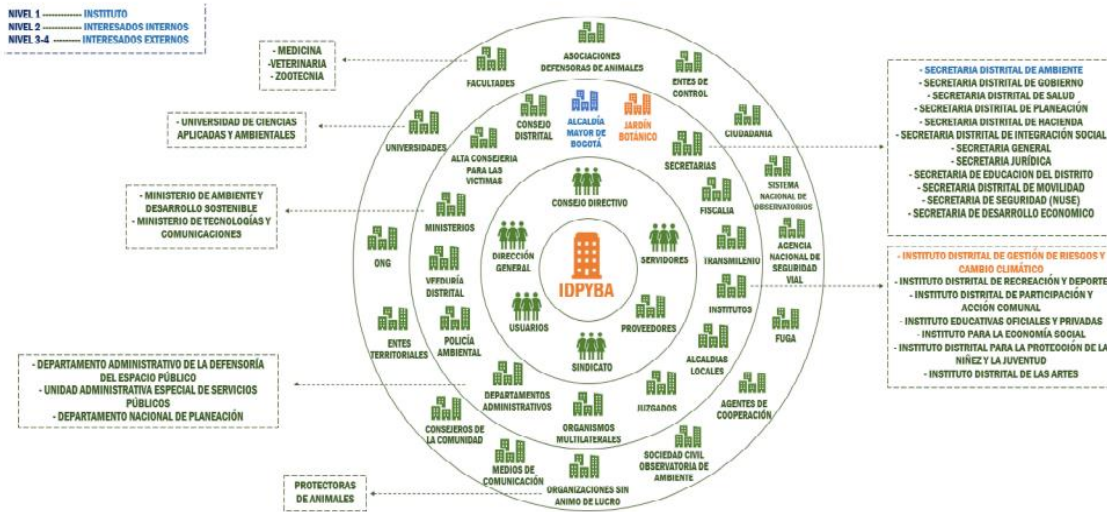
NIVEL 1 ---------- INSTITUTO
NIVEL 2 ---------- INTERESADOS INTERNOS
NIVEL 3-4 -------- INTERESADOS EXTERNOS

- MEDICINA
-VETERINARIA
- ZOOTECNIA

- UNIVERSIDAD DE CIENCIAS APLICADAS Y AMBIENTALES

- MINISTERIO DE AMBIENTE Y DESARROLLO SOSTENIBLE
- MINISTERIO DE TECNOLOGÍAS Y COMUNICACIONES

- DEPARTAMENTO ADMINISTRATIVO DE LA DEFENSORÍA DEL ESPACIO PÚBLICO
- UNIDAD ADMINISTRATIVA ESPECIAL DE SERVICIOS PÚBLICOS
- DEPARTAMENTO NACIONAL DE PLANEACIÓN

PROTECTORAS DE ANIMALES

FACULTADES
ASOCIACIONES DEFENSORAS DE ANIMALES
ENTES DE CONTROL
CIUDADANIA
UNIVERSIDADES
CONSEJO DISTRITAL
ALCALDÍA MAYOR DE BOGOTÁ
JARDÍN BOTÁNICO
ALTA CONSEJERIA PARA LAS VICTIMAS
SECRETARIAS
SISTEMA NACIONAL DE OBSERVATORIOS
MINISTERIOS
FISCALIA
CONSEJO DIRECTIVO
ONG
DIRECCIÓN GENERAL
SERVIDORES
TRANSMILENIO
AGENCIA NACIONAL DE SEGURIDAD VIAL
VEEDURÍA DISTRITAL
IDPYBA
INSTITUTOS
USUARIOS
PROVEEDORES
ENTES TERRITORIALES
POLICÍA AMBIENTAL
FUGA
SINDICATO
ALCALDIAS LOCALES
DEPARTAMENTOS ADMINISTRATIVOS
JUZGADOS
AGENTES DE COOPERACIÓN
ORGANISMOS MULTILATERALES
CONSEJEROS DE LA COMUNIDAD
SOCIEDAD CIVIL OBSERVATORIO DE AMBIENTE
MEDIOS DE COMUNICACIÓN
ORGANIZACIONES SIN ANIMO DE LUCRO

- SECRETARIA DISTRITAL DE AMBIENTE
- SECRETARIA DISTRITAL DE GOBIERNO
- SECRETARIA DISTRITAL DE SALUD
- SECRETARIA DISTRITAL DE PLANEACIÓN
- SECRETARIA DISTRITAL DE HACIENDA
- SECRETARIA DISTRITAL DE INTEGRACIÓN SOCIAL
- SECRETARIA GENERAL
- SECRETARIA JURÍDICA
- SECRETARIA DE EDUCACION DEL DISTRITO
- SECRETARIA DISTRITAL DE MOVILIDAD
- SECRETARIA DE SEGURIDAD (NUSE)
- SECRETARIA DE DESARROLLO ECONOMICO

- INSTITUTO DISTRITAL DE GESTIÓN DE RIESGOS Y CAMBIO CLIMÁTICO
- INSTITUTO DISTRITAL DE RECREACIÓN Y DEPORTE
- INSTITUTO DISTRITAL DE PARTICIPACIÓN Y ACCIÓN COMUNAL
- INSTITUTO EDUCATIVAS OFICIALES Y PRIVADAS
- INSTITUTO PARA LA ECONOMÍA SOCIAL
- INSTITUTO DISTRITAL PARA LA PROTECCIÓN DE LA NIÑEZ Y LA JUVENTUD
- INSTITUTO DISTRITAL DE LAS ARTES